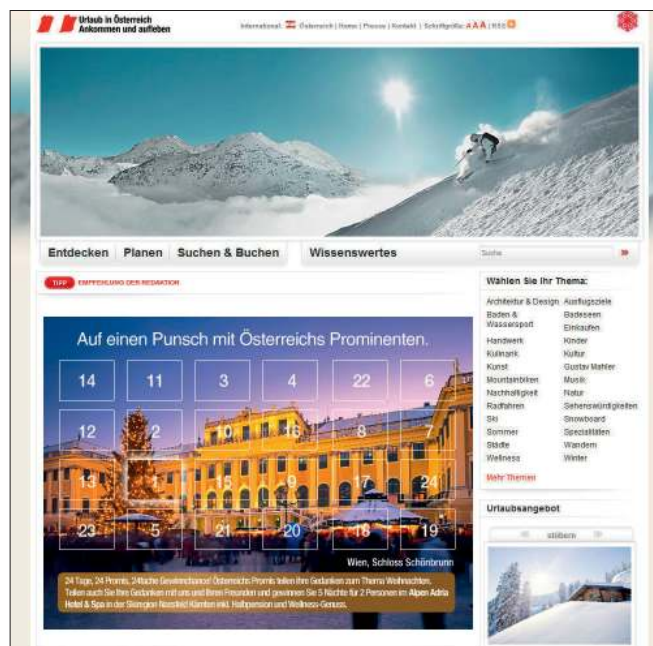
Urlaub in Österreich
Ankommen und aufleben

International: Österreich | Home | Presse | Kontakt | Schriftgröße: A A A | RSS

Entdecken | Planen | Suchen & Buchen | Wissenswertes

Suche

TIPP EMPFEHLUNG DER REDAKTION

Auf einen Punsch mit Österreichs Prominenten.

| 14 | 11 | 3 | 4 | 22 | 6 |
|---|---|---|---|---|---|
| 12 | 2 | 10 | 16 | 8 | 7 |
| 13 | 1 | 15 | 9 | 17 | 24 |
| 23 | 5 | 21 | 20 | 18 | 19 |

Wien, Schloss Schönbrunn

24 Tage, 24 Promis, 24fache Gewinnchance! Österreichs Promis teilen ihre Gedanken zum Thema Weihnachten. Teilen auch Sie Ihre Gedanken mit uns und Ihren Freunden und gewinnen Sie 5 Nächte für 2 Personen im Alpen Adria Hotel & Spa in der Skiregion Nassfeld Kärnten inkl. Halbpension und Wellness-Genuss.

Wählen Sie Ihr Thema:

Architektur & Design
Ausflugsziele
Baden & Wassersport
Badeseen
Handwerk
Einkaufen
Kulinarik
Kinder
Kunst
Kultur
Mountainbiken
Gustav Mahler
Nachhaltigkeit
Musik
Radfahren
Natur
Ski
Sehenswürdigkeiten
Sommer
Snowboard
Städte
Spezialitäten
Wellness
Wandern
Winter

Mehr Themen

Urlaubsangebot

stöbern